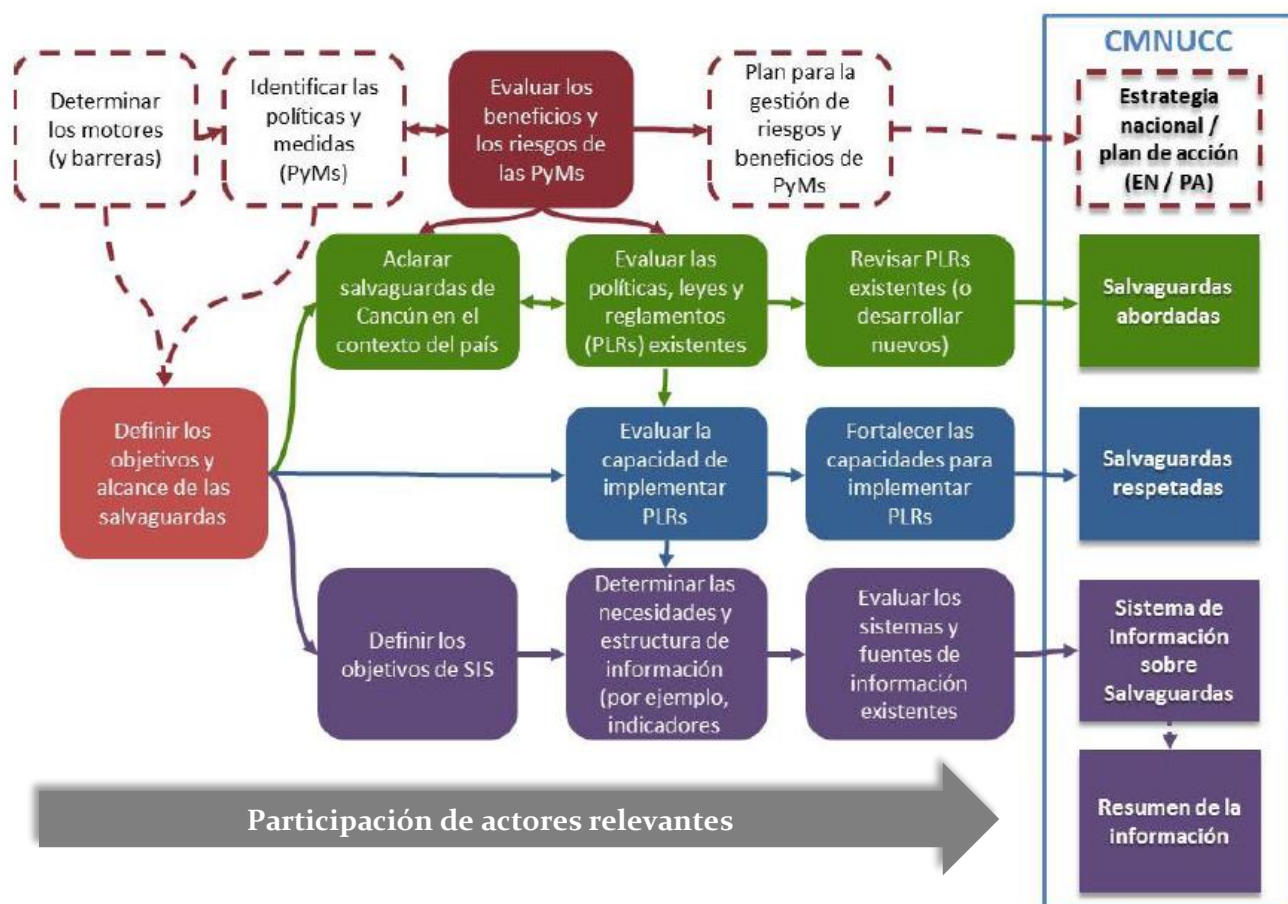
CMNUCC

Determinar los motores (y barreras)

Identificar las políticas y medidas (PyMs)

Evaluar los beneficios y los riesgos de las PyMs

Plan para la gestión de riesgos y beneficios de PyMs

Estrategia nacional / plan de acción (EN / PA)

Aclarar salvaguardas de Cancún en el contexto del país

Evaluar las políticas, leyes y reglamentos (PLRs) existentes

Revisar PLRs existentes (o desarrollar nuevos)

Salvaguardas abordadas

Definir los objetivos y alcance de las salvaguardas

Evaluar la capacidad de implementar PLRs

Fortalecer las capacidades para implementar PLRs

Salvaguardas respetadas

Definir los objetivos de SIS

Determinar las necesidades y estructura de información (por ejemplo, indicadores

Evaluar los sistemas y fuentes de información existentes

Sistema de Información sobre Salvaguardas

Resumen de la información

Participación de actores relevantes